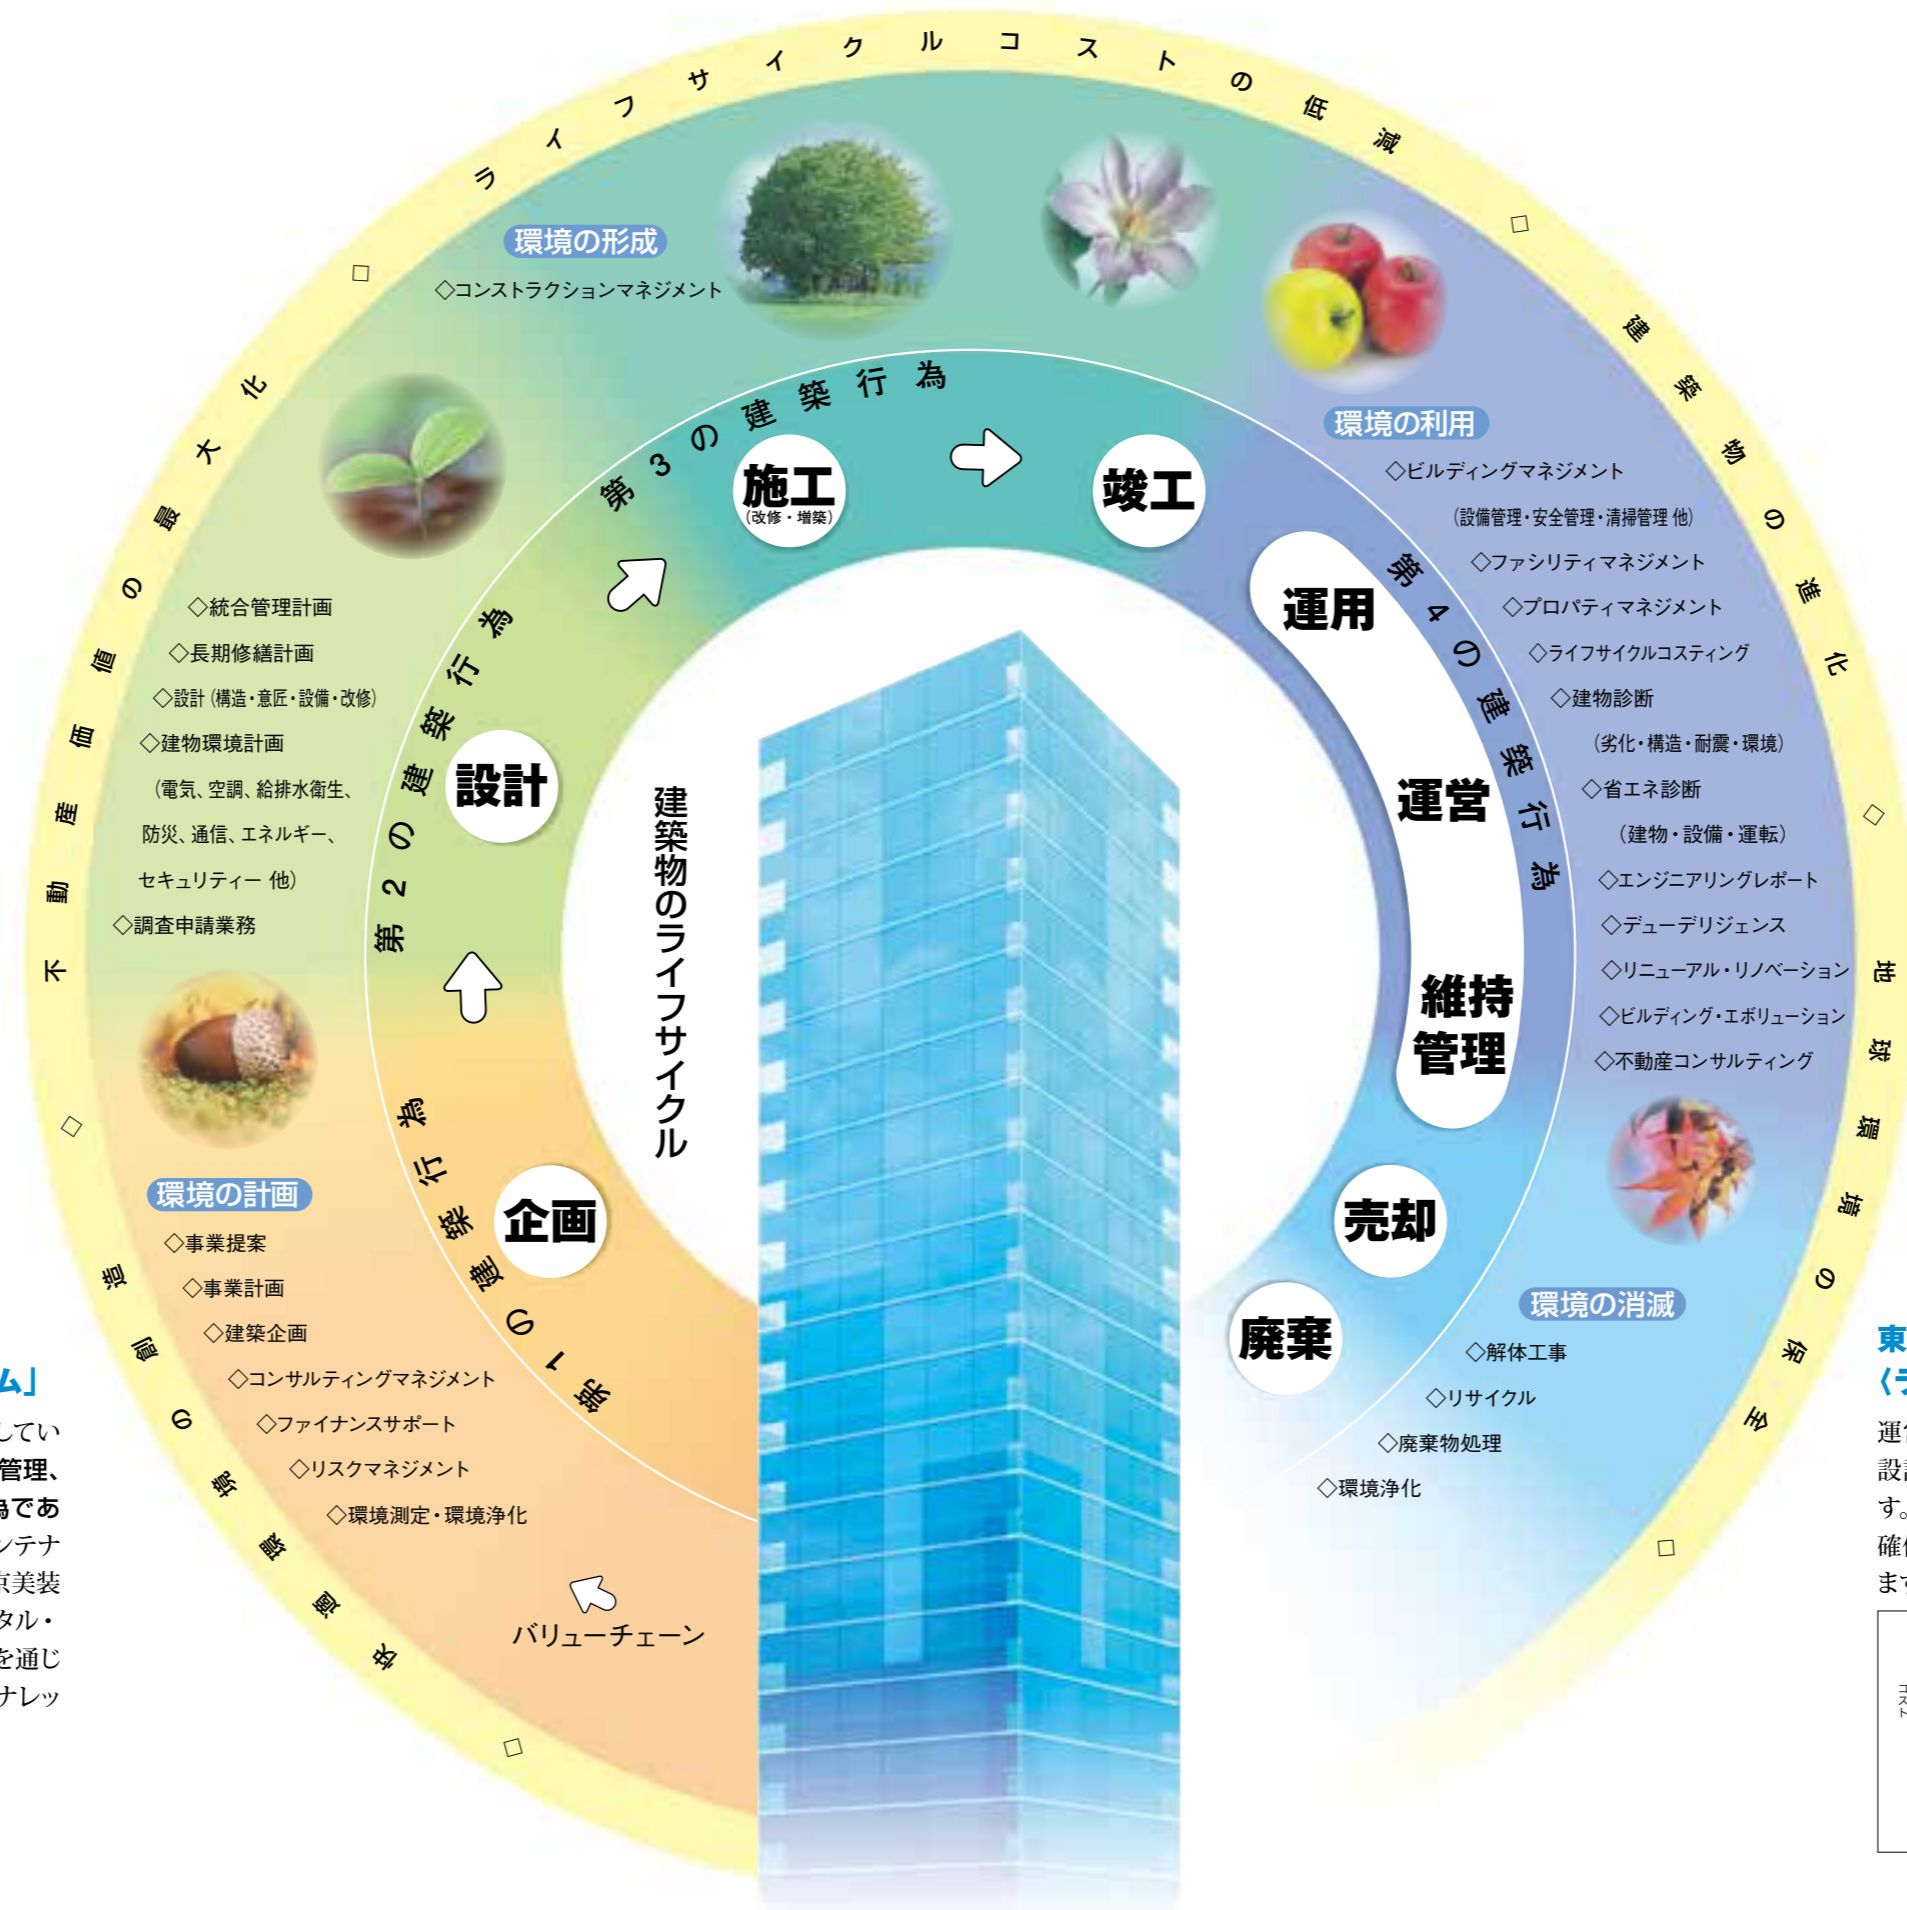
ライフサイクルコストの低減 □ 建築物の進化 ◇ 地球環境の保全 □ 快適環境の創造 ◇ 不動産価値の最大化 □

環境の形成
◇コンストラクションマネジメント

環境の利用
◇ビルディングマネジメント
（設備管理・安全管理・清掃管理 他）
◇ファシリティマネジメント
◇プロパティマネジメント
◇ライフサイクルコスティング
◇建物診断
（劣化・構造・耐震・環境）
◇省エネ診断
（建物・設備・運転）
◇エンジニアリングレポート
◇デューデリジェンス
◇リニューアル・リノベーション
◇ビルディング・エボリューション
◇不動産コンサルティング

◇統合管理計画
◇長期修繕計画
◇設計（構造・意匠・設備・改修）
◇建物環境計画
（電気、空調、給排水衛生、防災、通信、エネルギー、セキュリティー 他）
◇調査申請業務

環境の計画
◇事業提案
◇事業計画
◇建築企画
◇コンサルティングマネジメント
◇ファイナンスサポート
◇リスクマネジメント
◇環境測定・環境浄化

環境の消滅
◇解体工事
◇リサイクル
◇廃棄物処理
◇環境浄化

第1の建築行為
第2の建築行為
第3の建築行為
第4の建築行為

企画
設計
施工
（改修・増築）
竣工
運用
運営
維持管理
売却
廃棄

建築物のライフサイクル

バリューチェーン

ム」
してい
管理、
為であ
ンテナ
京美装
タル・
を通じ
ナレッ

東
〈ラ
運
設
す。
確
ます